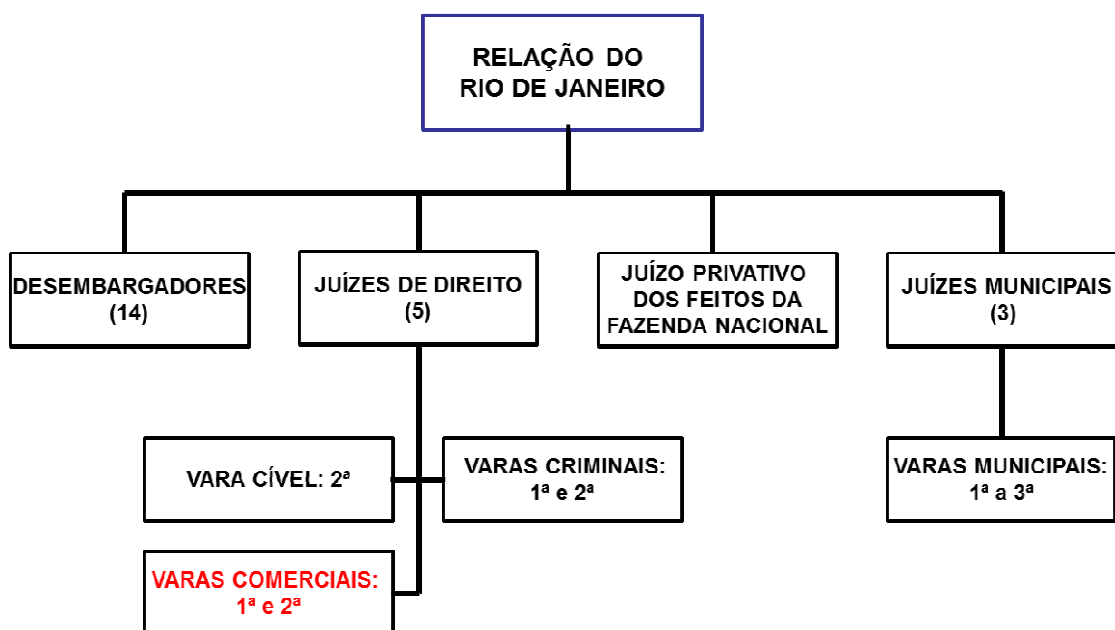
RELAÇÃO DO RIO DE JANEIRO

DESEMBARGADORES (14)

JUÍZES DE DIREITO (5)

JUÍZO PRIVATIVO DOS FEITOS DA FAZENDA NACIONAL

JUÍZES MUNICIPAIS (3)

VARA CÍVEL: 2ª

VARAS CRIMINAIS: 1ª e 2ª

VARAS MUNICIPAIS: 1ª a 3ª

VARAS COMERCIAIS: 1ª e 2ª